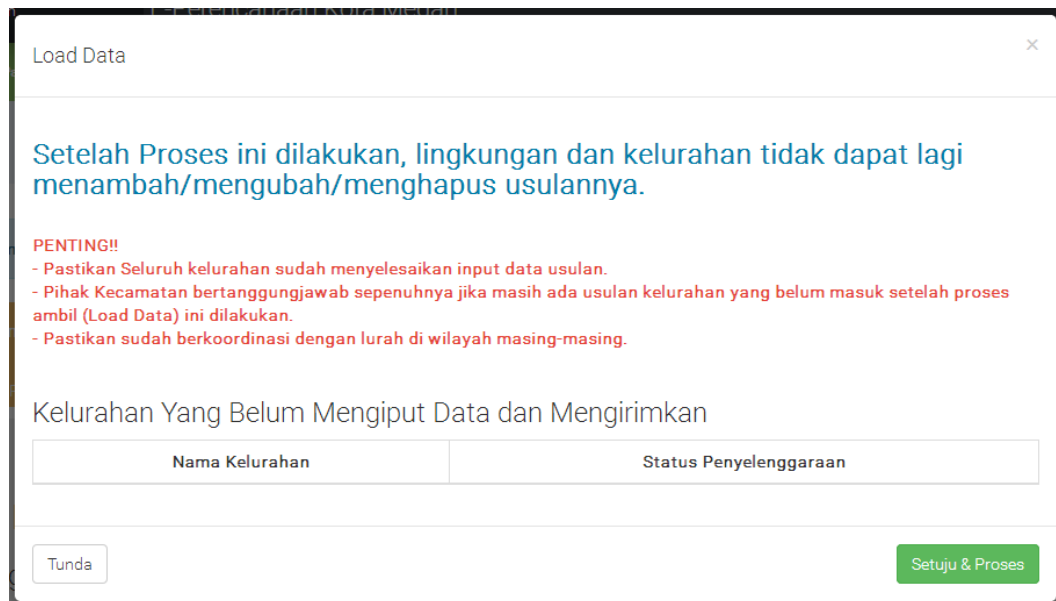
Load Data

×

Setelah Proses ini dilakukan, lingkungan dan kelurahan tidak dapat lagi menambah/mengubah/menghapus usulannya.

PENTING!!
- Pastikan Seluruh kelurahan sudah menyelesaikan input data usulan.
- Pihak Kecamatan bertanggungjawab sepenuhnya jika masih ada usulan kelurahan yang belum masuk setelah proses ambil (Load Data) ini dilakukan.
- Pastikan sudah berkoordinasi dengan lurah di wilayah masing-masing.

Kelurahan Yang Belum Mengiput Data dan Mengirimkan

| Nama Kelurahan | Status Penyelenggaraan |
|---|---|

Tunda

Setuju & Proses